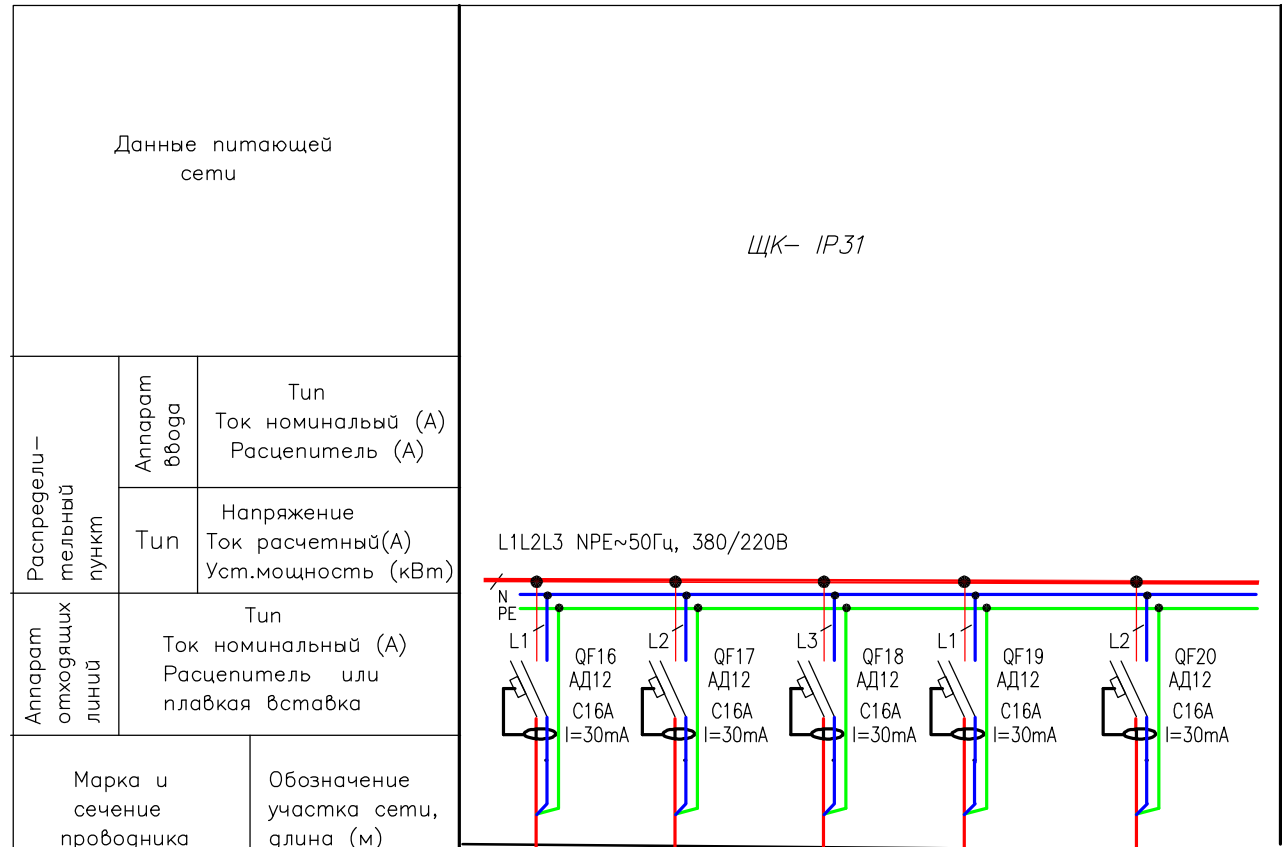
Данные питающей сети

ЩК– IP31

Распредели– тельный пункт

Аппарат ввода

Тип
Ток номинальый (А)
Расцепитель (А)

Тип

Напряжение
Ток расчетный(А)
Уст.мощность (кВт)

Аппарат отходящих линий

Тип
Ток номинальный (А)
Расцепитель или плавкая вставка

Марка и сечение проводника

Обозначение участка сети, длина (м)

L1L2L3 NPE~50Гц, 380/220В

N
PE

L1
QF16
АД12
C16A
I=30mA

L2
QF17
АД12
C16A
I=30mA

L3
QF18
АД12
C16A
I=30mA

L1
QF19
АД12
C16A
I=30mA

L2
QF20
АД12
C16A
I=30mA